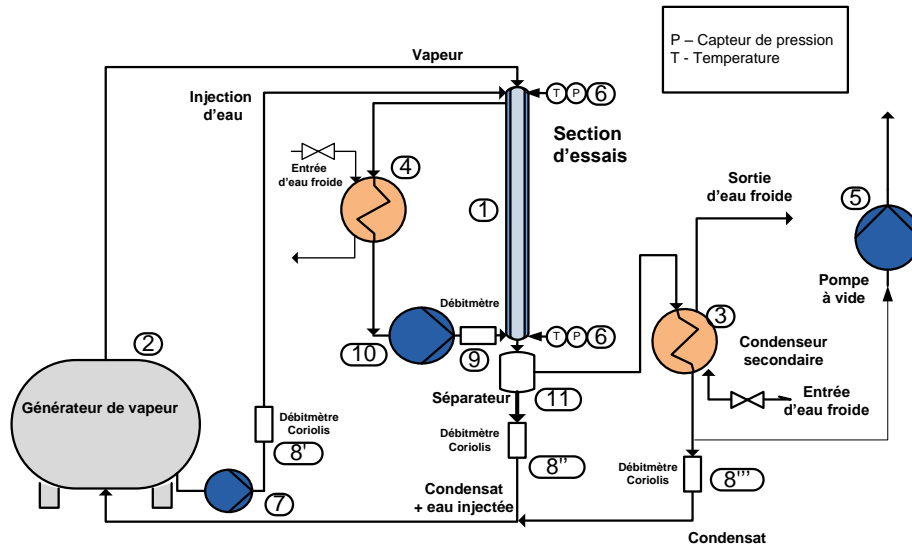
P – Capteur de pression
T - Temperature

Vapeur

Injection d'eau

T P 6

Section d'essais

Entrée d'eau froide

4

1

Sortie d'eau froide

5

Pompe à vide

Débitmètre

3

Condenseur secondaire

10

9

T P 6

2

Séparateur

11

Entrée d'eau froide

Générateur de vapeur

Débitmètre Coriolis

8'

Débitmètre Coriolis

8''

Débitmètre Coriolis

8'''

7

Condensat + eau injectée

Condensat